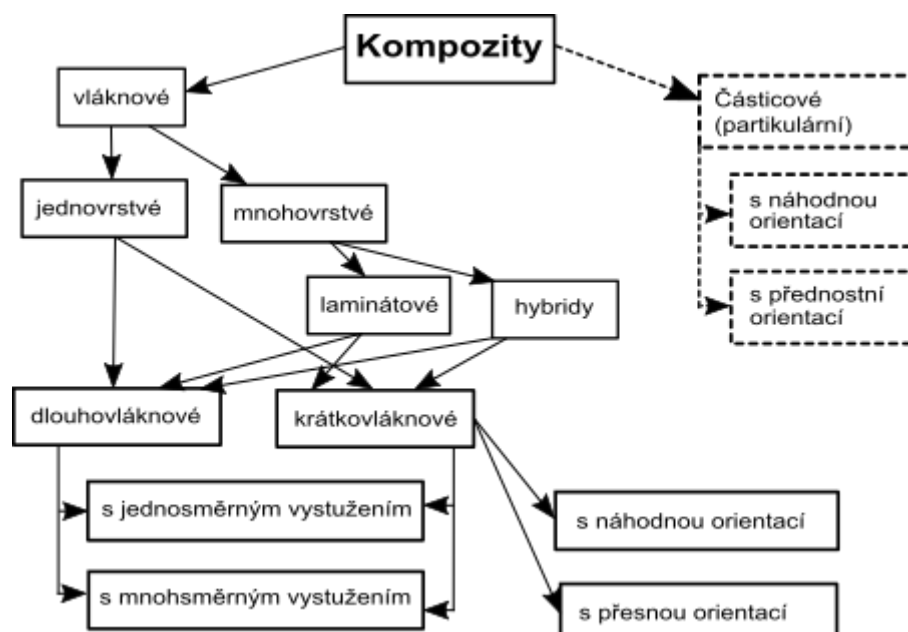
Kompozity

vláknové

Částicové (partikulární)

jednovrstvé

mnohovrstvé

s náhodnou orientací

laminátové

hybridy

s přednostní orientací

dlouhovláknové

krátkovláknové

s jednosměrným vystužením

s náhodnou orientací

s mnohsměrným vystužením

s přesnou orientací